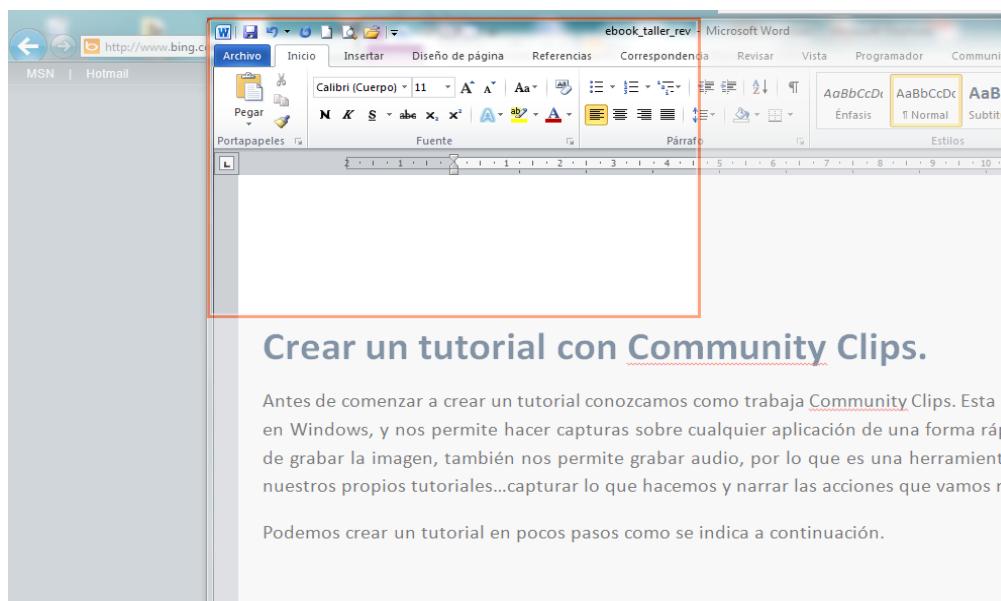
http://www.bing.c

MSN | Hotmail

ebook_taller_rev - Microsoft Word

Archivo Inicio Insertar Diseño de página Referencias Correspondencia Revisar Vista Programador Communi

Pegar

Portapapeles

Calibri (Cuerpo) 11

N K S abe $x_2$ $x^2$

Fuente

Párrafo

AaBbCcDc Énfasis

AaBbCcDc ¶ Normal

AaB Subtít

Estilos

Crear un tutorial con Community Clips.

Antes de comenzar a crear un tutorial conozcamos como trabaja Community Clips. Esta en Windows, y nos permite hacer capturas sobre cualquier aplicación de una forma ráp de grabar la imagen, también nos permite grabar audio, por lo que es una herramient nuestros propios tutoriales…capturar lo que hacemos y narrar las acciones que vamos r

Podemos crear un tutorial en pocos pasos como se indica a continuación.